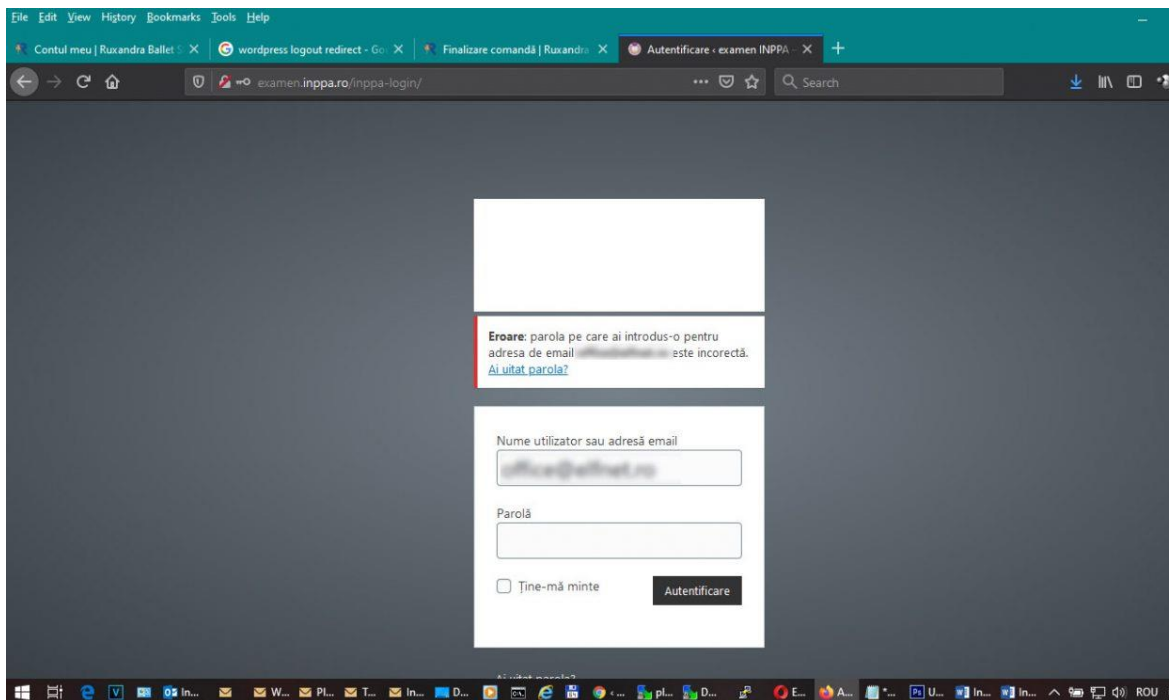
File Edit View History Bookmarks Tools Help

Contul meu | Ruxandra Ballet S ×
wordpress logout redirect - Go ×
Finalizare comandă | Ruxandra ×
Autentificare ‹ examen INPPA — ×
+

examen.inppa.ro/inppa-login/

Search

**Eroare**: parola pe care ai introdus-o pentru adresa de email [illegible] este incorectă. Ai uitat parola?

Nume utilizator sau adresă email

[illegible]

Parolă

Ține-mă minte

Autentificare

Ai uitat parola?

In... W... Pl... T... In... D... pl... D... E... A... U... In... In... ROU